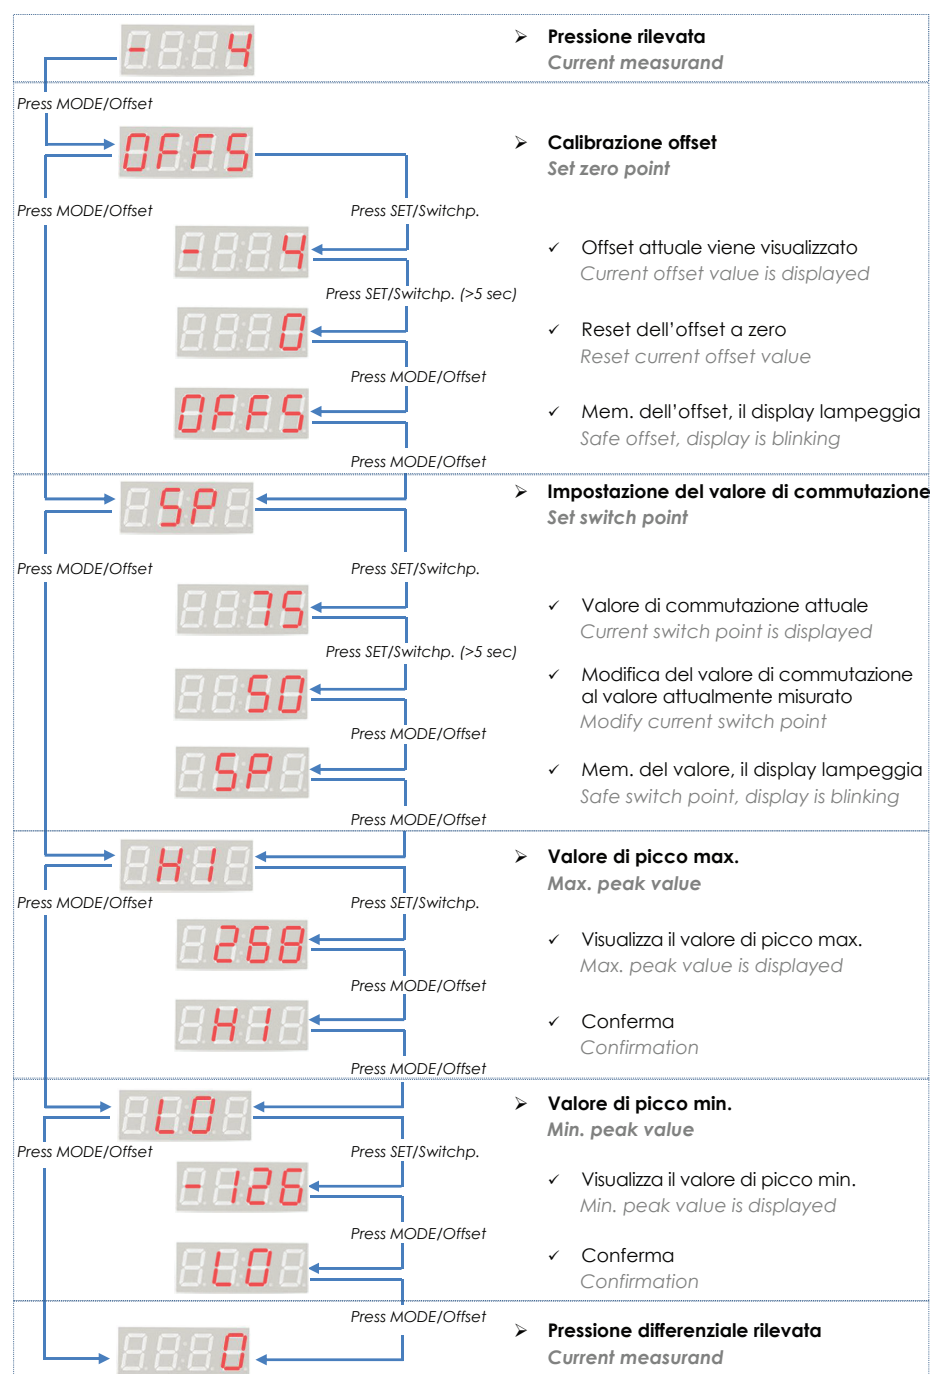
-4

Pressione rilevata
Current measurand

Press MODE/Offset

OFFS

Calibrazione offset
Set zero point

Press MODE/Offset

Press SET/Switchp.

-4

Offset attuale viene visualizzato
Current offset value is displayed

Press SET/Switchp. (>5 sec)

0

Reset dell'offset a zero
Reset current offset value

Press MODE/Offset

OFFS

Mem. dell'offset, il display lampeggia
Safe offset, display is blinking

Press MODE/Offset

SP

Impostazione del valore di commutazione
Set switch point

Press MODE/Offset

Press SET/Switchp.

75

Valore di commutazione attuale
Current switch point is displayed

Press SET/Switchp. (>5 sec)

50

Modifica del valore di commutazione al valore attualmente misurato
Modify current switch point

Press MODE/Offset

SP

Mem. del valore, il display lampeggia
Safe switch point, display is blinking

Press MODE/Offset

HI

Valore di picco max.
Max. peak value

Press MODE/Offset

Press SET/Switchp.

268

Visualizza il valore di picco max.
Max. peak value is displayed

Press MODE/Offset

HI

Conferma
Confirmation

Press MODE/Offset

LO

Valore di picco min.
Min. peak value

Press MODE/Offset

Press SET/Switchp.

-126

Visualizza il valore di picco min.
Min. peak value is displayed

Press MODE/Offset

LO

Conferma
Confirmation

Press MODE/Offset

0

Pressione differenziale rilevata
Current measurand